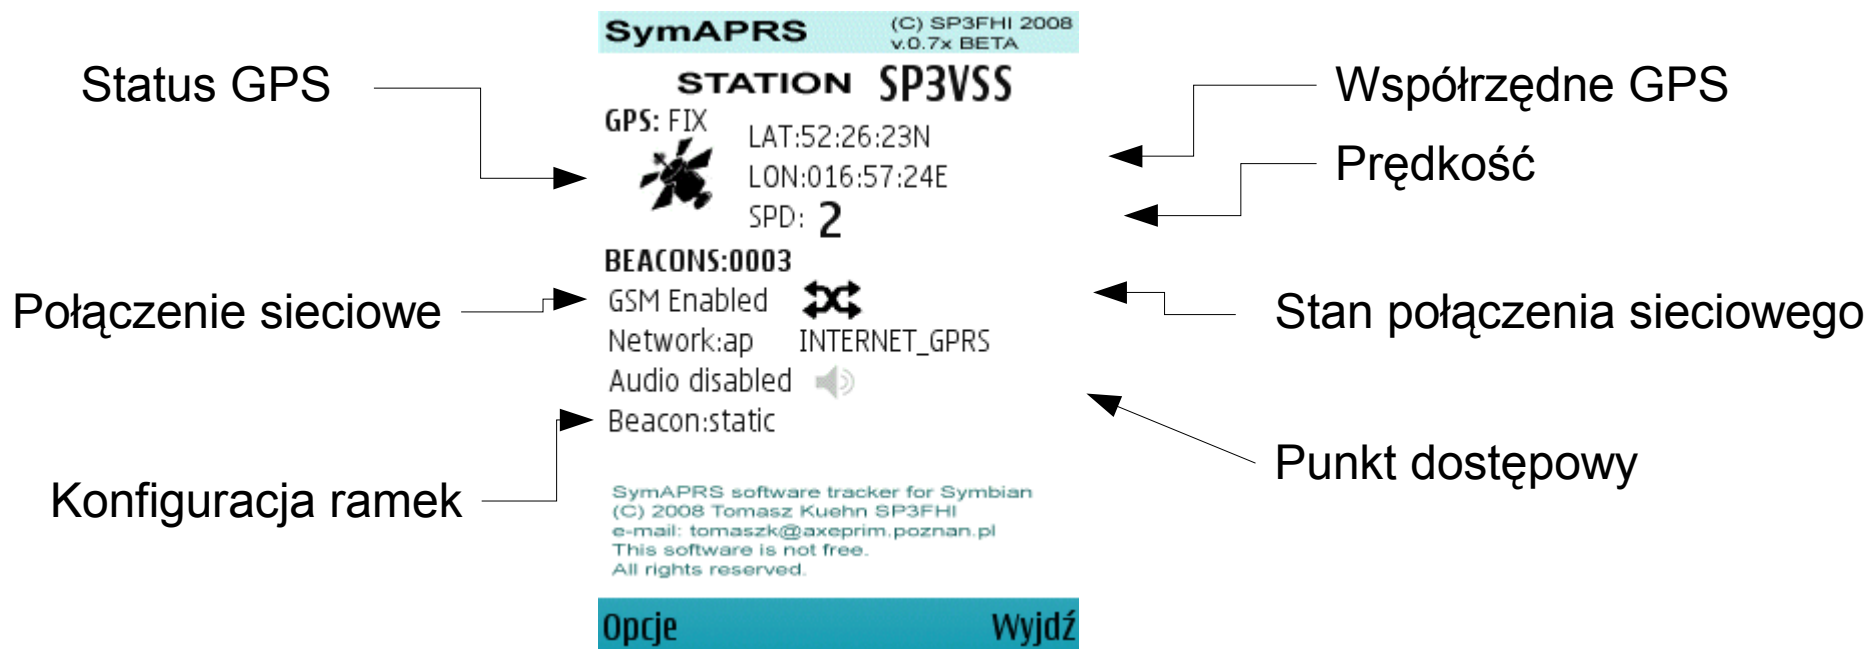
SymAPRS (C) SP3FHI 2008 v.0.7x BETA

STATION SP3VSS

Status GPS

Współrzędne GPS

GPS: FIX

LAT:52:26:23N

LON:016:57:24E

Prędkość

SPD: 2

BEACONS:0003

Połączenie sieciowe

GSM Enabled

Stan połączenia sieciowego

Network:ap INTERNET_GPRS

Audio disabled

Beacon:static

Punkt dostępowy

Konfiguracja ramek

SymAPRS software tracker for Symbian
(C) 2008 Tomasz Kuehn SP3FHI
e-mail: tomaszk@axeprim.poznan.pl
This software is not free.
All rights reserved.

Opcje

Wyjdź